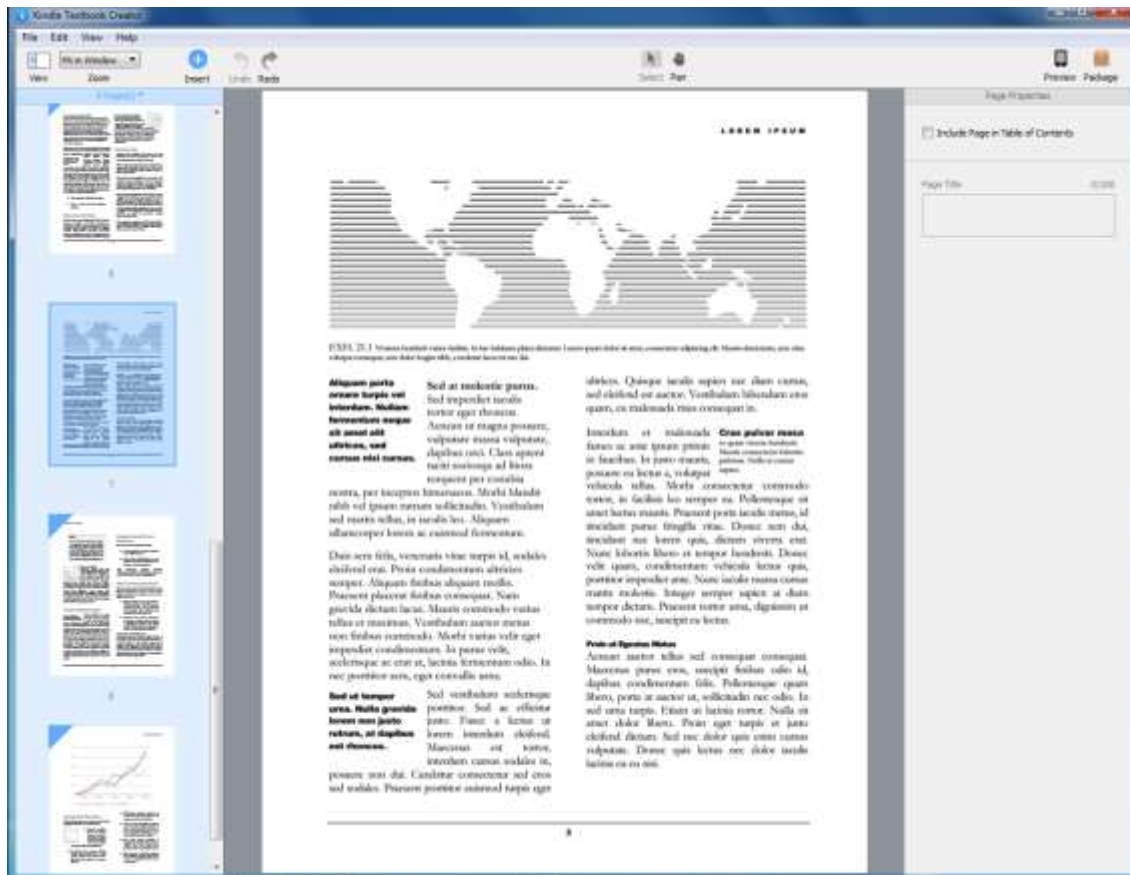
Kindle Textbook Creator

File Edit View Help

View Zoom Fit in Window Insert Undo Redo Select Pan Preview Package

Page Properties

Include Page in Table of Contents

Page Title

LOREM IPSUM

FIG. 21.1 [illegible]

Aliquam porta ornare turpis vel interdum. Nullam fermentum neque sit amet elit ultrices, sed cursus nisi cursus.

Sed at molestie purus. Sed imperdiet iaculis tortor eget rhoncus. Aenean ut magna posuere, vulputate massa vulputate, dapibus orci. Class aptent taciti sociosqu ad litora torquent per conubia nostra, per inceptos himenaeos. Morbi blandit nibh vel ipsum rutrum sollicitudin. Vestibulum sed mattis tellus, in iaculis leo. Aliquam ullamcorper lorem ac euismod fermentum.

Duis sem felis, venenatis vitae turpis id, sodales eleifend erat. Proin condimentum ultricies semper. Aliquam finibus aliquam mollis. Praesent placerat finibus consequat. Nam gravida dictum lacus. Mauris commodo varius tellus et maximus. Vestibulum auctor metus non finibus commodo. Morbi varius velit eget imperdiet condimentum. In purus velit, scelerisque ac erat at, lacinia fermentum odio. In nec porttitor sem, eget convallis urna.

Sed ut tempor urna. Nulla gravida lorem non justo rutrum, at dapibus est rhoncus.

Sed vestibulum scelerisque porttitor. Sed ac efficitur justo. Fusce a lectus ut lorem interdum eleifend. Maecenas est tortor, interdum cursus sodales in, posuere non dui. Curabitur consectetur sed eros sed sodales. Praesent porttitor euismod turpis eget ultrices. Quisque iaculis sapien nec diam cursus, sed eleifend est auctor. Vestibulum bibendum eros quam, eu malesuada risus consequat in.

Interdum et malesuada fames ac ante ipsum primis in faucibus. In justo mauris, posuere eu lectus a, volutpat vehicula tellus. Morbi consectetur commodo tortor, in facilisis leo semper eu. Pellentesque sit amet luctus mauris. Praesent porta iaculis metus, id tincidunt purus fringilla vitae. Donec non dui, tincidunt nec lorem quis, dictum viverra erat. Nunc lobortis libero et tempor hendrerit. Donec velit quam, condimentum vehicula lectus quis, porttitor imperdiet ante. Nunc iaculis massa cursus mattis molestie. Integer semper sapien at diam tempor dictum. Praesent tortor urna, dignissim at commodo nec, suscipit eu lectus.

Cras pulvinar massa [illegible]

Proin et lignolas lletus
Aenean auctor tellus sed consequat consequat. Maecenas purus eros, suscipit finibus odio id, dapibus condimentum felis. Pellentesque quam libero, porta ut auctor ut, sollicitudin nec odio. In sed urna turpis. Etiam ut lacinia tortor. Nulla sit amet dolor libero. Proin eget turpis et justo eleifend dictum. Sed nec dolor quis enim cursus vulputate. Donec quis lectus nec dolor iaculis lacinia eu eu nisi.

3